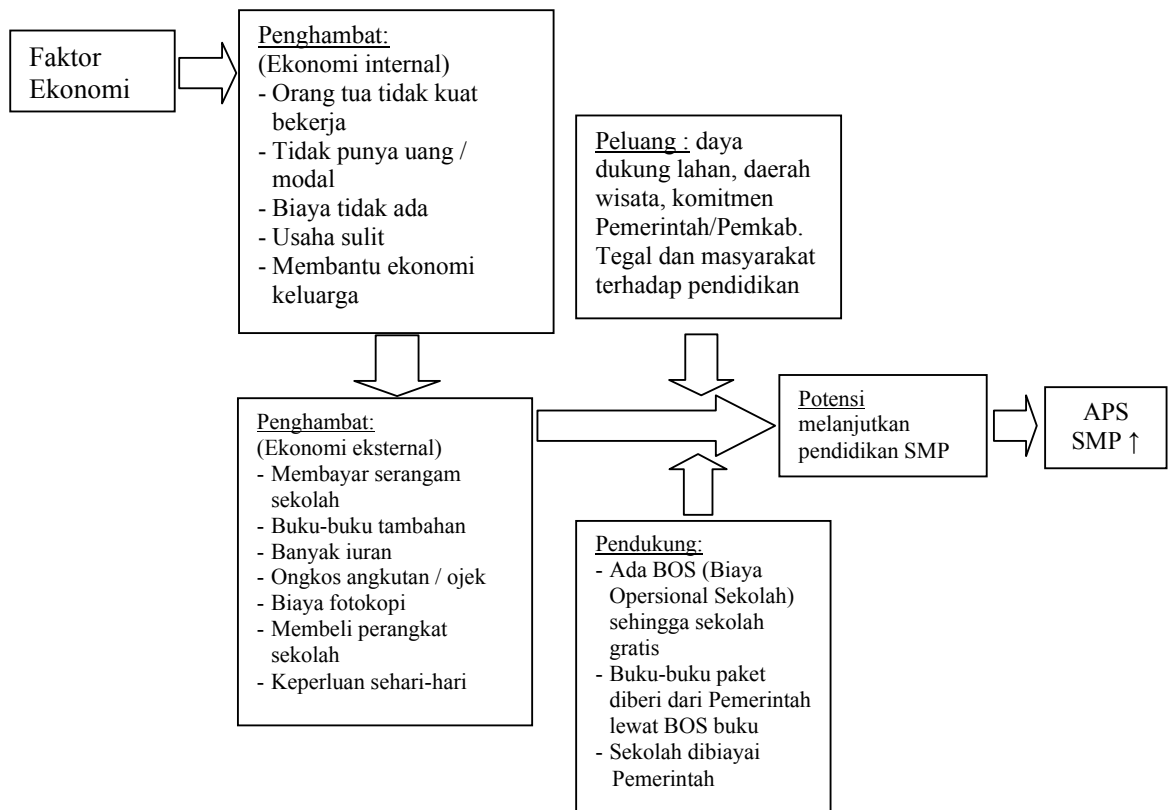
Faktor Ekonomi

Penghambat:
(Ekonomi internal)
- Orang tua tidak kuat bekerja
- Tidak punya uang / modal
- Biaya tidak ada
- Usaha sulit
- Membantu ekonomi keluarga

Peluang : daya dukung lahan, daerah wisata, komitmen Pemerintah/Pemkab. Tegal dan masyarakat terhadap pendidikan

Penghambat:
(Ekonomi eksternal)
- Membayar serangam sekolah
- Buku-buku tambahan
- Banyak iuran
- Ongkos angkutan / ojek
- Biaya fotokopi
- Membeli perangkat sekolah
- Keperluan sehari-hari

Potensi melanjutkan pendidikan SMP

APS SMP ↑

Pendukung:
- Ada BOS (Biaya Opersional Sekolah) sehingga sekolah gratis
- Buku-buku paket diberi dari Pemerintah lewat BOS buku
- Sekolah dibiayai Pemerintah